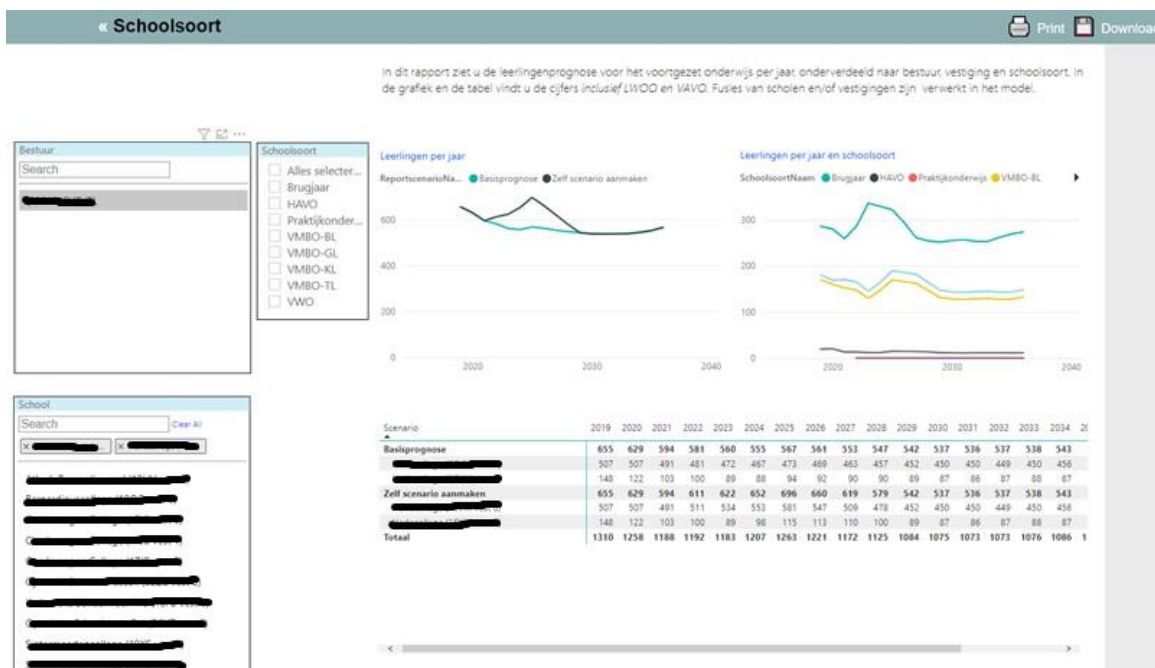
« Schoolsoort

Print Download

In dit rapport ziet u de leerlingenprognose voor het voortgezet onderwijs per jaar, onderverdeeld naar bestuur, vestiging en schoolsoort. In de grafiek en de tabel vindt u de cijfers *inclusief LWOO en VAVO*. Fusies van scholen en/of vestigingen zijn verwerkt in het model.

Bestuur

Search

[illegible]

Schoolsoort

Alles selecter...
Brugjaar
HAVO
Praktijkonder...
VMBO-BL
VMBO-GL
VMBO-KL
VMBO-TL
VWO

Leerlingen per jaar

ReportscenarioNa... ● Basisprognose ● Zelf scenario aanmaken

600
400
200
0
2020 2030 2040

Leerlingen per jaar en schoolsoort

SchoolsoortNaam ● Brugjaar ● HAVO ● Praktijkonderwijs ● VMBO-BL

300
200
100
0
2020 2030 2040

School

Search Clear All

× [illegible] × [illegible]

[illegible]

| Scenario | 2019 | 2020 | 2021 | 2022 | 2023 | 2024 | 2025 | 2026 | 2027 | 2028 | 2029 | 2030 | 2031 | 2032 | 2033 | 2034 |
|---|---|---|---|---|---|---|---|---|---|---|---|---|---|---|---|---|
| Basisprognose | 655 | 629 | 594 | 581 | 560 | 555 | 567 | 561 | 553 | 547 | 542 | 537 | 536 | 537 | 538 | 543 |
| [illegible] | 507 | 507 | 491 | 481 | 472 | 467 | 473 | 469 | 463 | 457 | 452 | 450 | 450 | 449 | 450 | 456 |
| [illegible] | 148 | 122 | 103 | 100 | 89 | 88 | 94 | 92 | 90 | 90 | 89 | 87 | 86 | 87 | 88 | 87 |
| Zelf scenario aanmaken | 655 | 629 | 594 | 611 | 622 | 652 | 696 | 660 | 619 | 579 | 542 | 537 | 536 | 537 | 538 | 543 |
| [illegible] | 507 | 507 | 491 | 511 | 534 | 553 | 581 | 547 | 509 | 478 | 452 | 450 | 450 | 449 | 450 | 456 |
| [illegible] | 148 | 122 | 103 | 100 | 89 | 98 | 115 | 113 | 110 | 100 | 89 | 87 | 86 | 87 | 88 | 87 |
| Totaal | 1310 | 1258 | 1188 | 1192 | 1183 | 1207 | 1263 | 1221 | 1172 | 1125 | 1084 | 1075 | 1073 | 1073 | 1076 | 1086 |